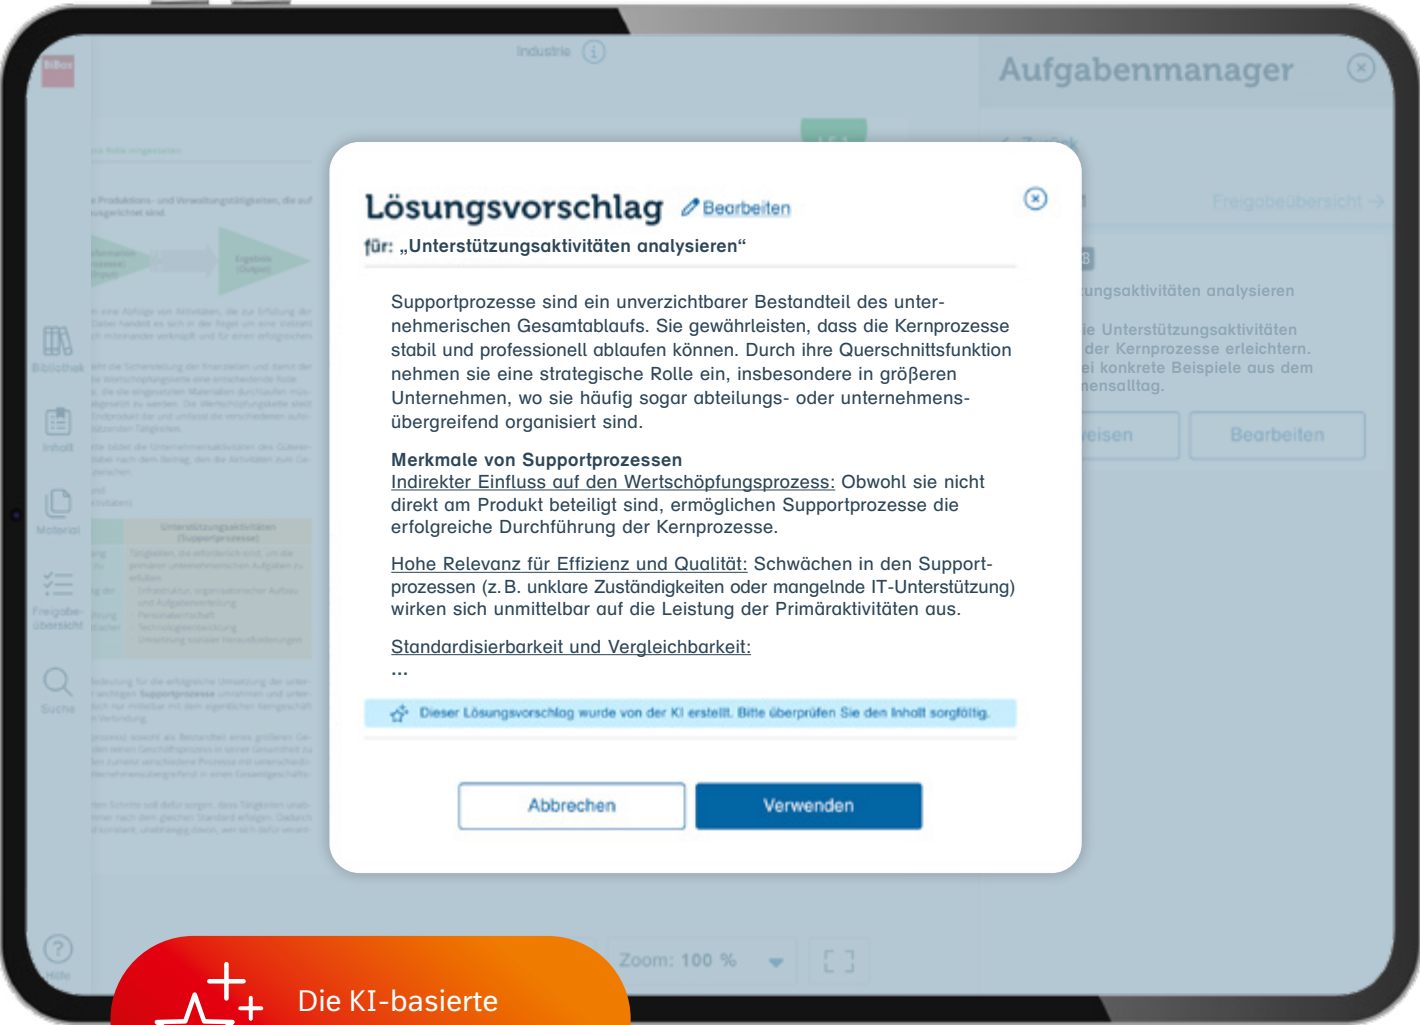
Industrie

Aufgabenmanager

Lösungsvorschlag Bearbeiten

für: „Unterstützungsaktivitäten analysieren“

Supportprozesse sind ein unverzichtbarer Bestandteil des unternehmerischen Gesamtablaufs. Sie gewährleisten, dass die Kernprozesse stabil und professionell ablaufen können. Durch ihre Querschnittsfunktion nehmen sie eine strategische Rolle ein, insbesondere in größeren Unternehmen, wo sie häufig sogar abteilungs- oder unternehmensübergreifend organisiert sind.

Merkmale von Supportprozessen
Indirekter Einfluss auf den Wertschöpfungsprozess: Obwohl sie nicht direkt am Produkt beteiligt sind, ermöglichen Supportprozesse die erfolgreiche Durchführung der Kernprozesse.

Hohe Relevanz für Effizienz und Qualität: Schwächen in den Supportprozessen (z. B. unklare Zuständigkeiten oder mangelnde IT-Unterstützung) wirken sich unmittelbar auf die Leistung der Primäraktivitäten aus.

Standardisierbarkeit und Vergleichbarkeit:
...

Dieser Lösungsvorschlag wurde von der KI erstellt. Bitte überprüfen Sie den Inhalt sorgfältig.

Abbrechen Verwenden

Freigabeübersicht

ungsaktivitäten analysieren

ie Unterstützungsaktivitäten der Kernprozesse erleichtern. ei konkrete Beispiele aus dem nensalltag.

eisen Bearbeiten

Bibliothek
Inhalt
Material
Freigabeübersicht
Suche
Hilfe

Zoom: 100 %

Die KI-basierte